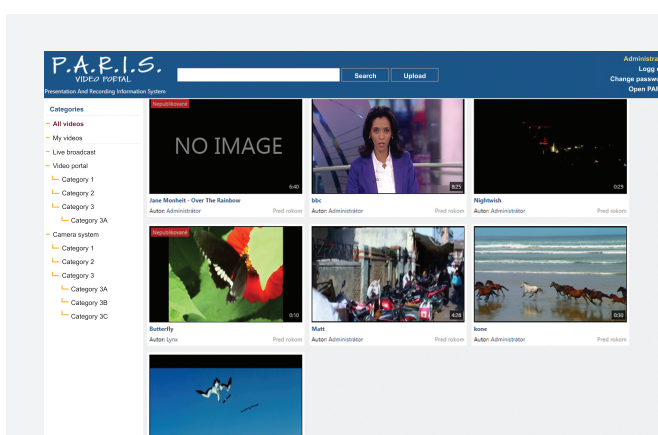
P.A.R.I.S.
VIDEO PORTAL
Presentation And Recording Information System

Search
Upload

Administra
Logg
Change passw
Open PAI

Categories
All videos
My videos
Live broadcast
Video portal
Category 1
Category 2
Category 3
Category 3A
Camera system
Category 1
Category 2
Category 3
Category 3A
Category 3B
Category 3C

Nepublikované
NO IMAGE
6:40
Jane Monheit - Over The Rainbow
Autor: Administrátor
Pred rokom

8:25
bbc
Autor: Administrátor
Pred rokom

0:29
Nightwish
Autor: Administrátor
Pred rokom

Nepublikované
0:10
Butterfly
Autor: Lynx
Pred rokom

4:28
Matt
Autor: Administrátor
Pred rokom

0:30
kone
Autor: Administrátor
Pred rokom